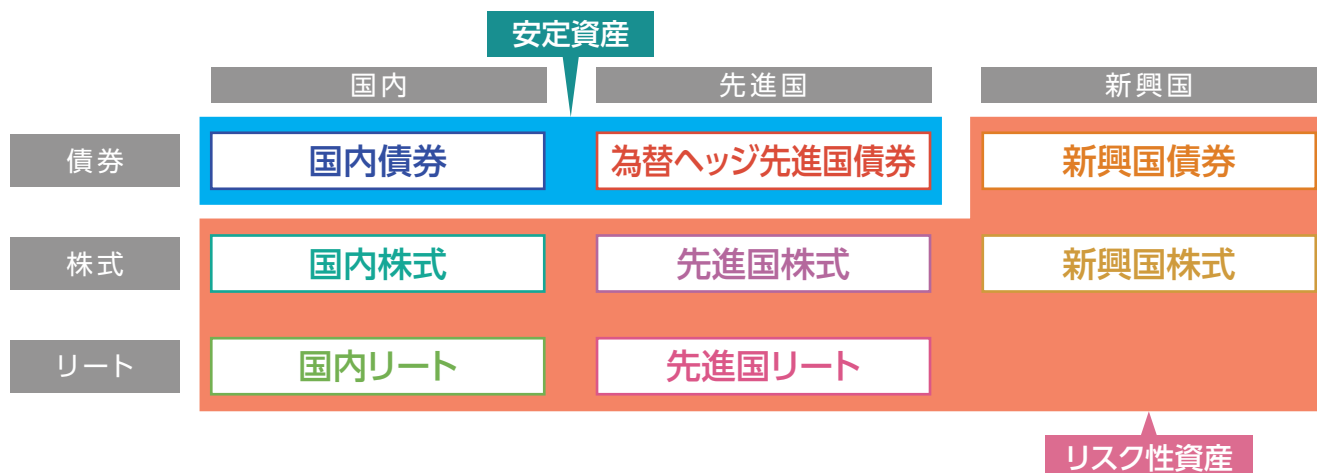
安定資産

| | 国内 | 先進国 | 新興国 |
|---|---|---|---|
| 債券 | 国内債券 | 為替ヘッジ先進国債券 | 新興国債券 |
| 株式 | 国内株式 | 先進国株式 | 新興国株式 |
| リート | 国内リート | 先進国リート | |

リスク性資産